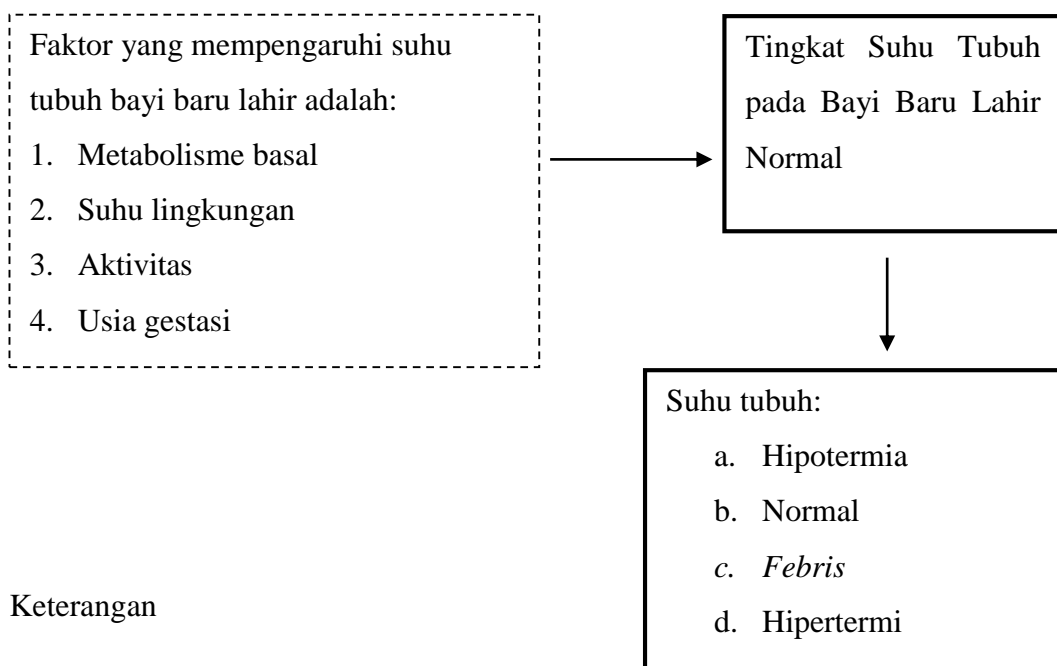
Faktor yang mempengaruhi suhu tubuh bayi baru lahir adalah:

1. Metabolisme basal
2. Suhu lingkungan
3. Aktivitas
4. Usia gestasi

Tingkat Suhu Tubuh pada Bayi Baru Lahir Normal

Suhu tubuh:

a. Hipotermia
b. Normal
c. *Febris*
d. Hipertermi

Keterangan